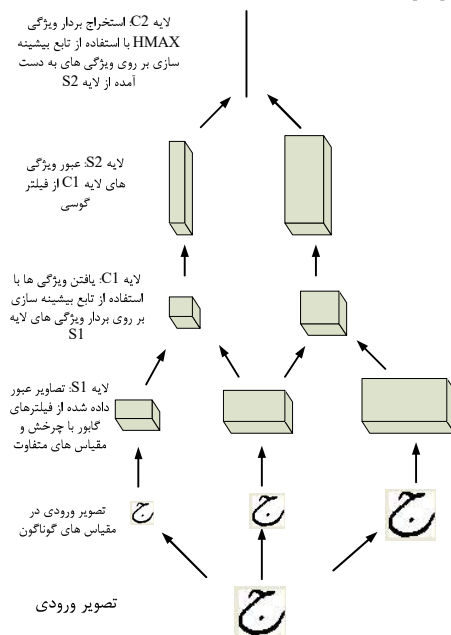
لایه C2: استخراج بردار ویژگی HMAX با استفاده از تابع بیشینه سازی بر روی ویژگی های به دست آمده از لایه S2

لایه S2: عبور ویژگی های لایه C1 از فیلتر گوسی

لایه C1: یافتن ویژگی ها با استفاده از تابع بیشینه سازی بر روی بردار ویژگی های لایه S1

لایه S1: تصاویر عبور داده شده از فیلترهای گابور با چرخش و مقیاس های متفاوت

تصویر ورودی در مقیاس های گوناگون

ج

ج

ج

تصویر ورودی

ج